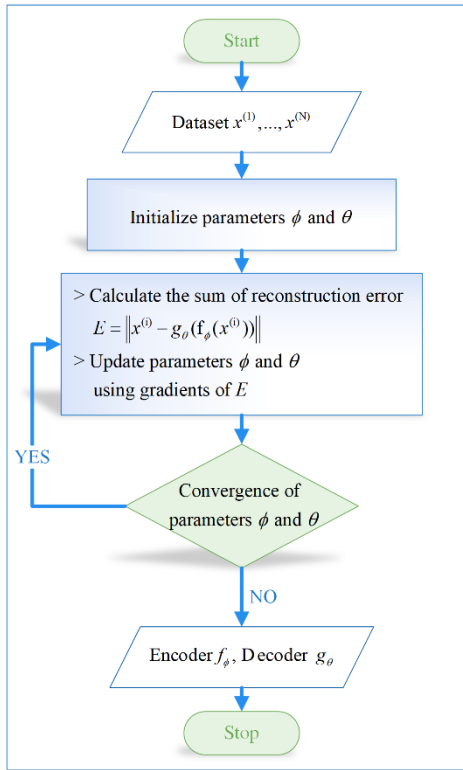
Start

Dataset $x^{(1)},...,x^{(N)}$

Initialize parameters $\phi$ and $\theta$

> Calculate the sum of reconstruction error
$E = \left\| x^{(i)} - g_{\theta}(f_{\phi}(x^{(i)})) \right\|$
> Update parameters $\phi$ and $\theta$ using gradients of $E$

YES

Convergence of parameters $\phi$ and $\theta$

NO

Encoder $f_{\phi}$, Decoder $g_{\theta}$

Stop